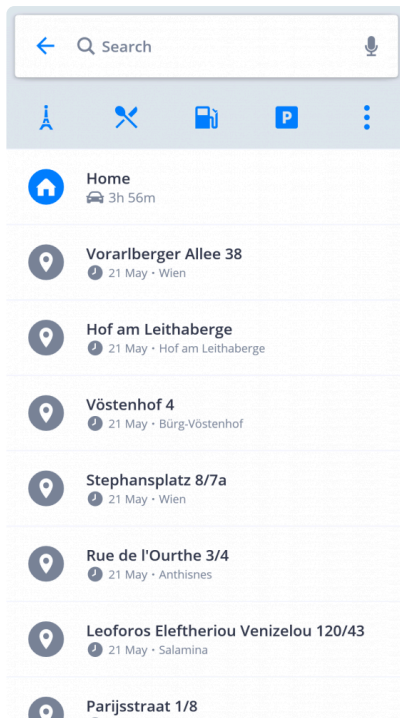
Search

P

Home
3h 56m

Vorarlberger Allee 38
21 May • Wien

Hof am Leithaberge
21 May • Hof am Leithaberge

Vöstenhof 4
21 May • Bürg-Vöstenhof

Stephansplatz 8/7a
21 May • Wien

Rue de l'Ourthe 3/4
21 May • Anthisnes

Leoforos Eleftheriou Venizelou 120/43
21 May • Salamina

Parijsstraat 1/8